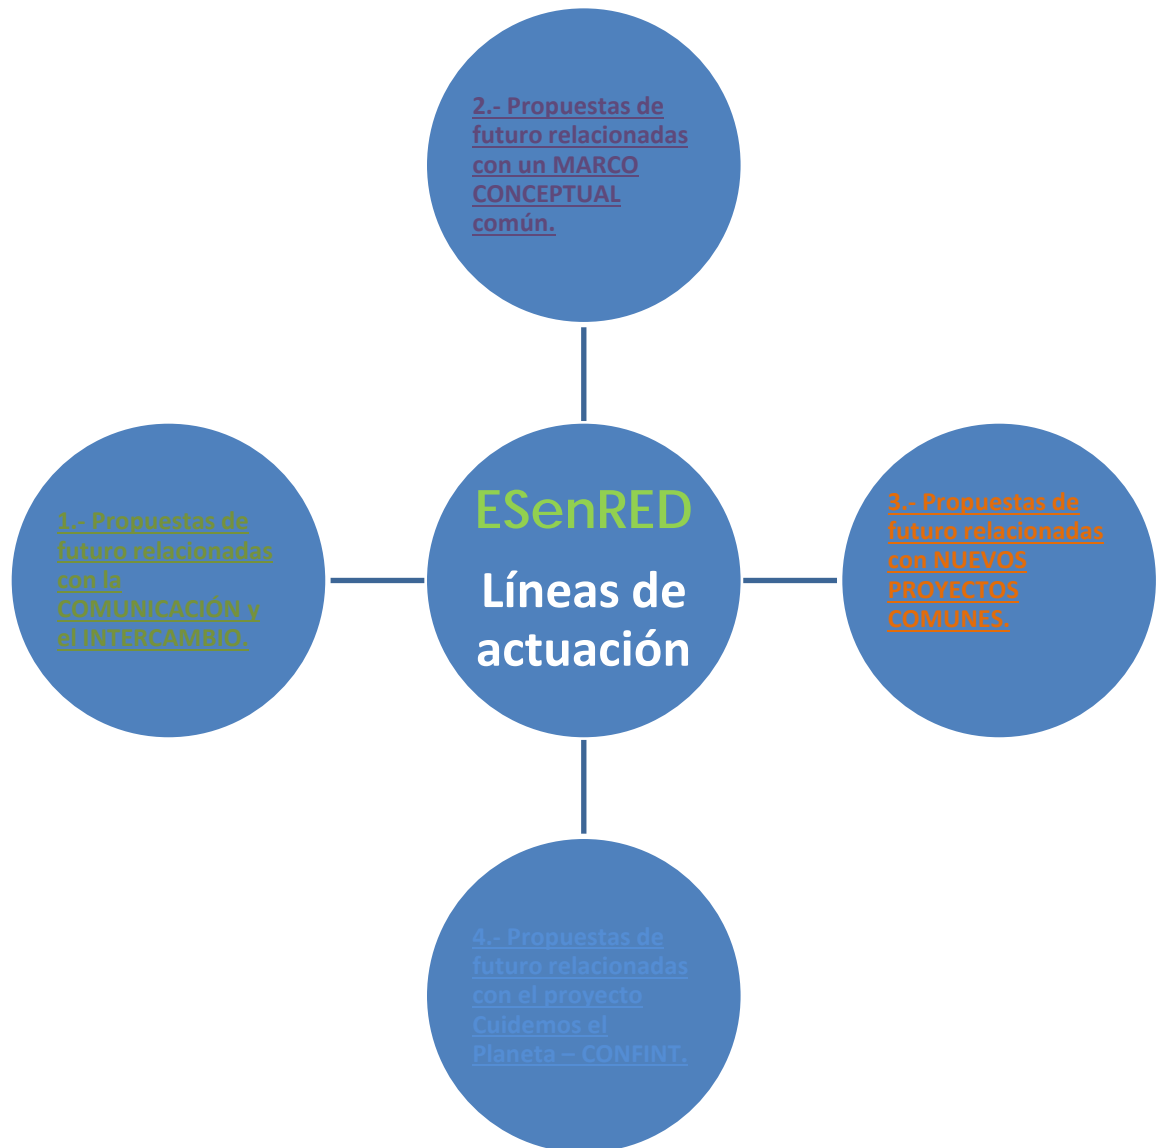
2.- Propuestas de futuro relacionadas con un MARCO CONCEPTUAL común.

1.- Propuestas de futuro relacionadas con la COMUNICACIÓN y el INTERCAMBIO.

ESenRED

Líneas de actuación

3.- Propuestas de futuro relacionadas con NUEVOS PROYECTOS COMUNES.

4.- Propuestas de futuro relacionadas con el proyecto Cuidemos el Planeta – CONFINT.